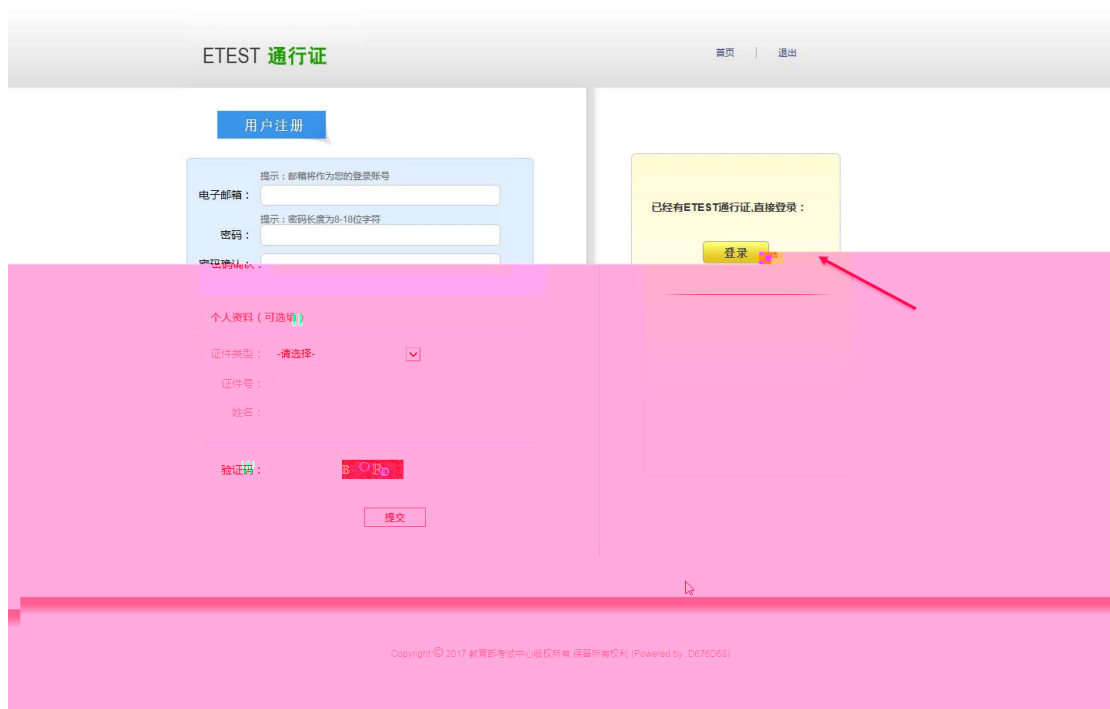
ETEST 通行证

首页 | 退出

用户注册

提示：邮箱将作为您的登录账号
电子邮箱：
提示：密码长度为8-18位字符
密码：
密码确认：

已经有ETEST通行证,直接登录：
登录

个人资料（可选填）
证件类型： -请选择-
证件号：
姓名：

验证码：

提交

Copyright © 2017 教育部考试中心版权所有,保留所有权利 (Powered by :D676D68)